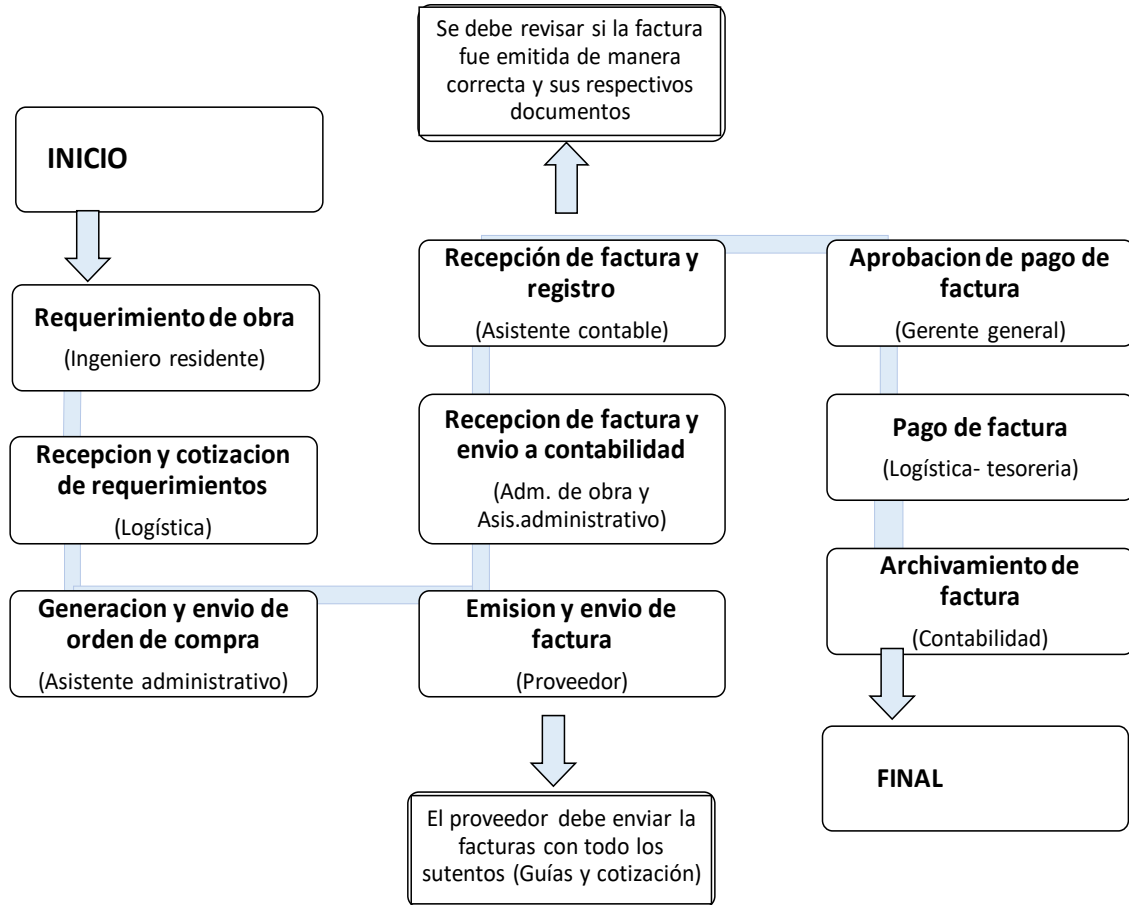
Se debe revisar si la factura fue emitida de manera correcta y sus respectivos documentos

INICIO

Requerimiento de obra
(Ingeniero residente)

Recepcion y cotizacion de requerimientos
(Logística)

Generacion y envio de orden de compra
(Asistente administrativo)

Emision y envio de factura
(Proveedor)

El proveedor debe enviar la facturas con todo los sutentos (Guías y cotización)

Recepcion de factura y envio a contabilidad
(Adm. de obra y Asis.administrativo)

Recepción de factura y registro
(Asistente contable)

Aprobacion de pago de factura
(Gerente general)

Pago de factura
(Logística- tesoreria)

Archivamiento de factura
(Contabilidad)

FINAL